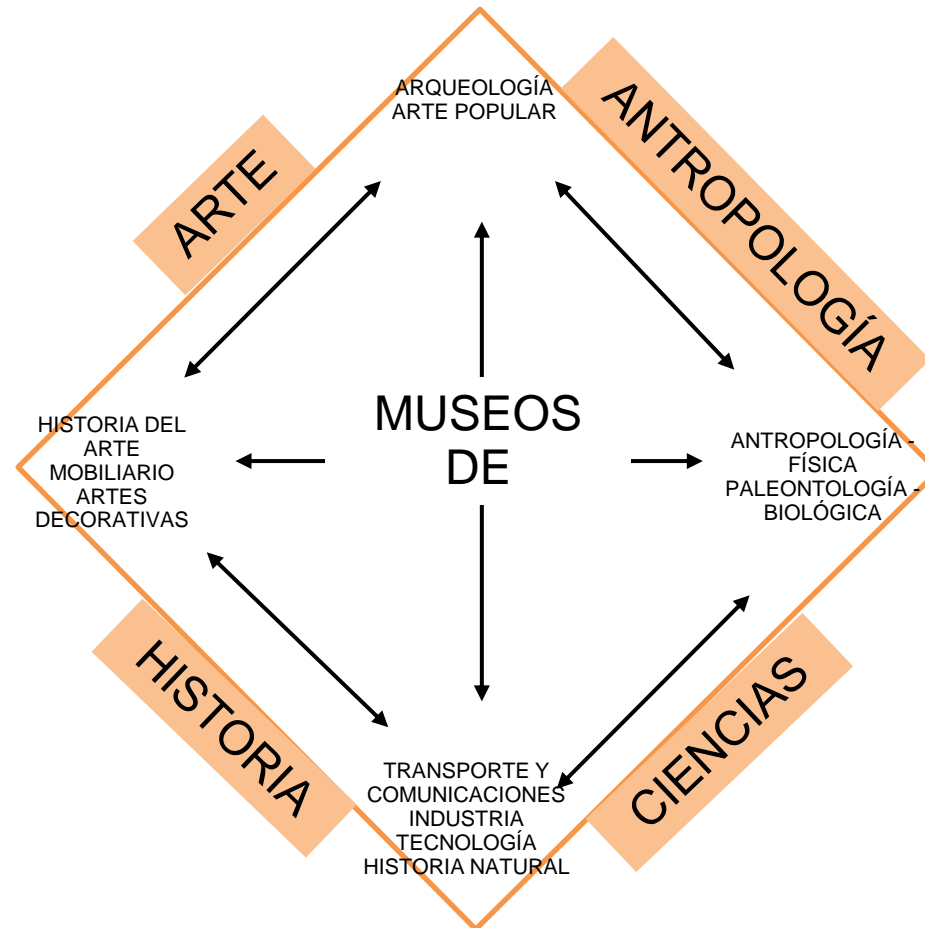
ARTE

ANTROPOLOGÍA

ARQUEOLOGÍA
ARTE POPULAR

HISTORIA DEL ARTE
MOBILIARIO
ARTES DECORATIVAS

MUSEOS DE

ANTROPOLOGÍA - FÍSICA
PALEONTOLOGÍA - BIOLÓGICA

TRANSPORTE Y COMUNICACIONES
INDUSTRIA
TECNOLOGÍA
HISTORIA NATURAL

HISTORIA

CIENCIAS